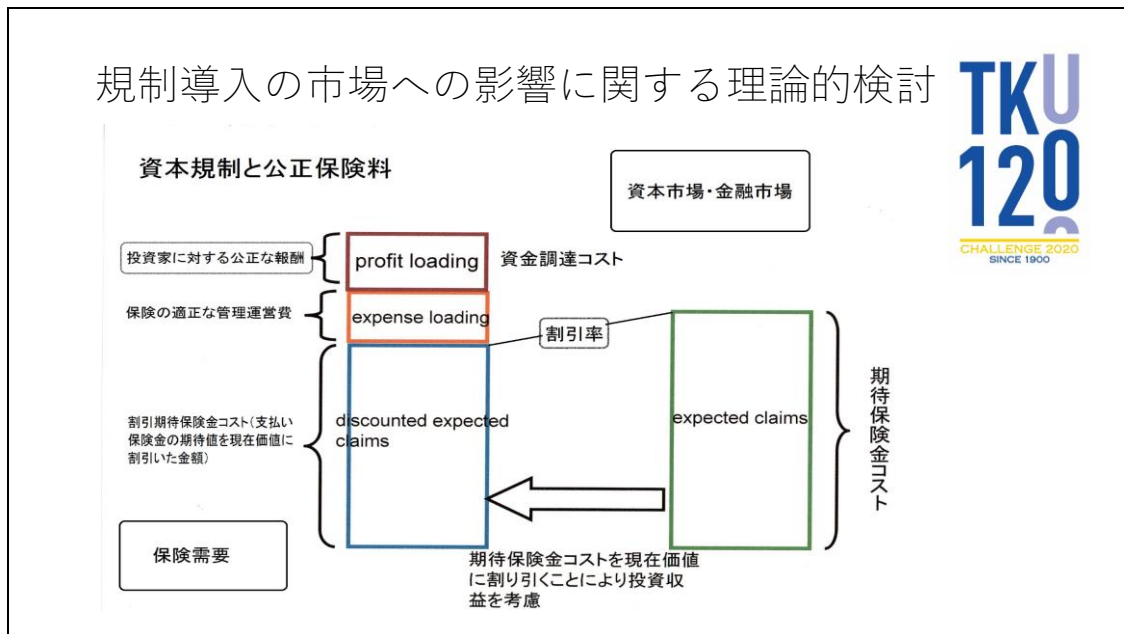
規制導入の市場への影響に関する理論的検討

TKU
120
CHALLENGE 2020
SINCE 1900

資本規制と公正保険料

資本市場・金融市場

投資家に対する公正な報酬

profit loading

資金調達コスト

保険の適正な管理運営費

expense loading

割引率

割引期待保険金コスト（支払い保険金の期待値を現在価値に割引いた金額）

discounted expected claims

expected claims

期待保険金コスト

保険需要

期待保険金コストを現在価値に割り引くことにより投資収益を考慮